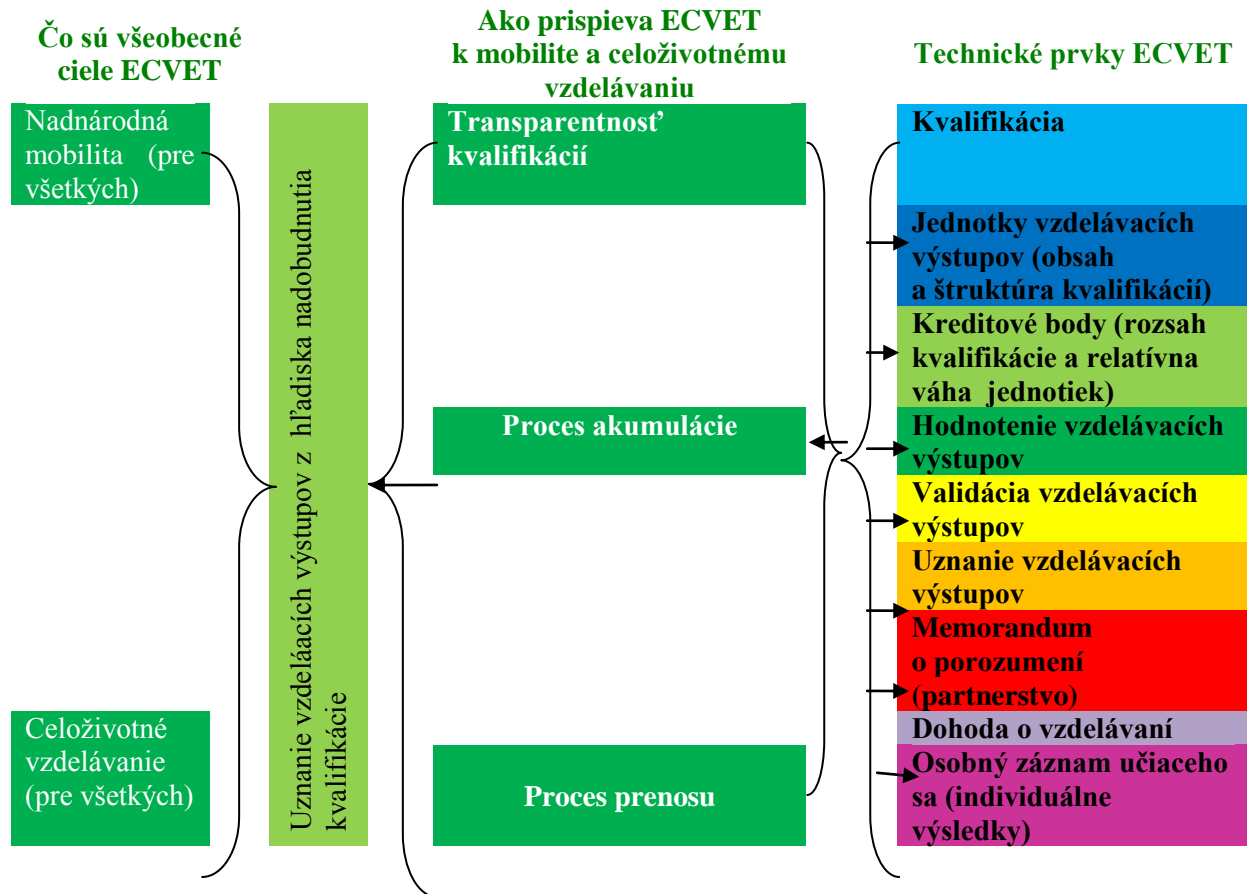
Čo sú všeobecné ciele ECVET

Ako prispieva ECVET k mobilite a celoživotnému vzdelávaniu

Technické prvky ECVET

Nadnárodná mobilita (pre všetkých)

Celoživotné vzdelávanie (pre všetkých)

Uznanie vzdeláacích výstupov z hľadiska nadobudnutia kvalifikácie

Transparentnosť kvalifikácií

Proces akumulácie

Proces prenosu

Kvalifikácia

Jednotky vzdelávacích výstupov (obsah a štruktúra kvalifikácií)

Kreditové body (rozsah kvalifikácie a relatívna váha jednotiek)

Hodnotenie vzdelávacích výstupov

Validácia vzdelávacích výstupov

Uznanie vzdelávacích výstupov

Memorandum o porozumení (partnerstvo)

Dohoda o vzdelávaní

Osobný záznam učiaceho sa (individuálne výsledky)